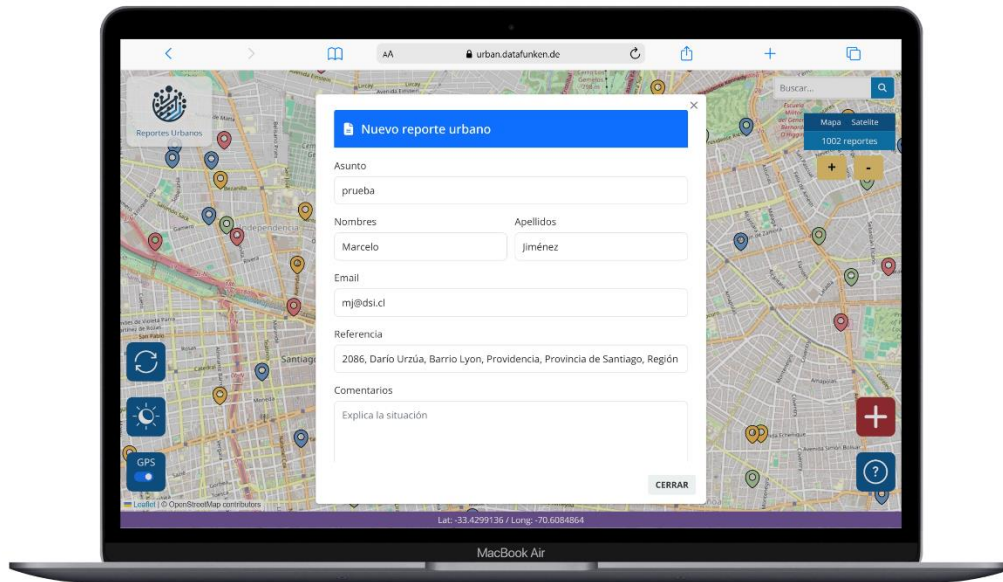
AA urban.datafunken.de

Reportes Urbanos

Buscar...

Mapa Satelite
1002 reportes
+ -

×
Nuevo reporte urbano

Asunto
prueba

Nombres
Marcelo

Apellidos
Jiménez

Email
mj@dsi.cl

Referencia
2086, Darío Urzúa, Barrio Lyon, Providencia, Provincia de Santiago, Región

Comentarios
Explica la situación

CERRAR

GPS

Leaflet | © OpenStreetMap contributors

Lat: -33.4299136 / Long: -70.6084864

MacBook Air